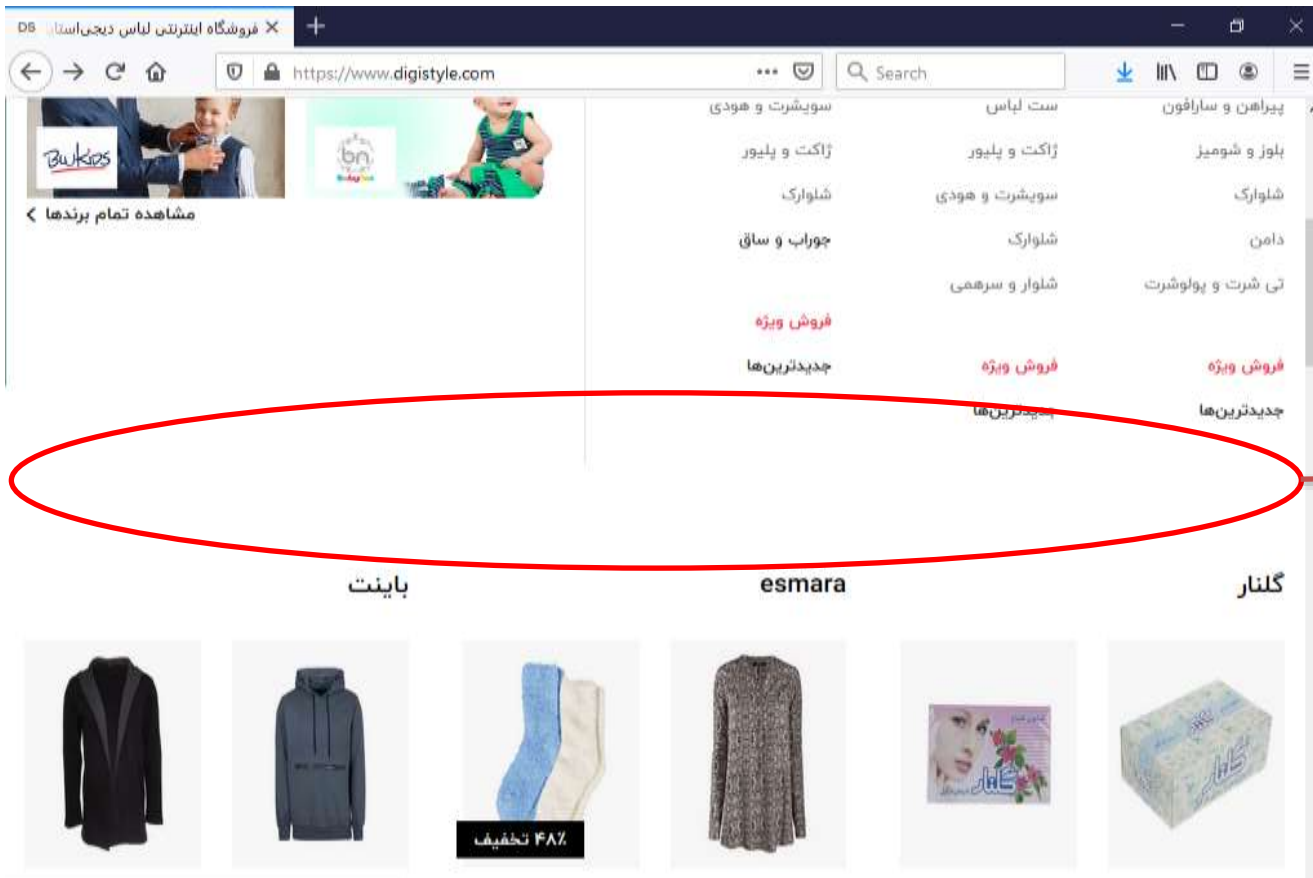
DS فروشگاه اینترنتی لباس دیجی‌استا ×

https://www.digistyle.com

Search

Bukes

bn

مشاهده تمام برندها

پیراهن و سارافون
بلوز و شومیز
شلوارک
دامن
تی شرت و پولوشرت
فروش ویژه
جدیدترین‌ها

ست لباس
ژاکت و پلیور
سویشرت و هودی
شلوارک
شلوار و سرهمی
فروش ویژه
جدیدترین‌ها

سویشرت و هودی
ژاکت و پلیور
شلوارک
جوراب و ساق
فروش ویژه
جدیدترین‌ها

گلنار

esmara

باینت

گلنار

گلنار

۴۸٪ تخفیف